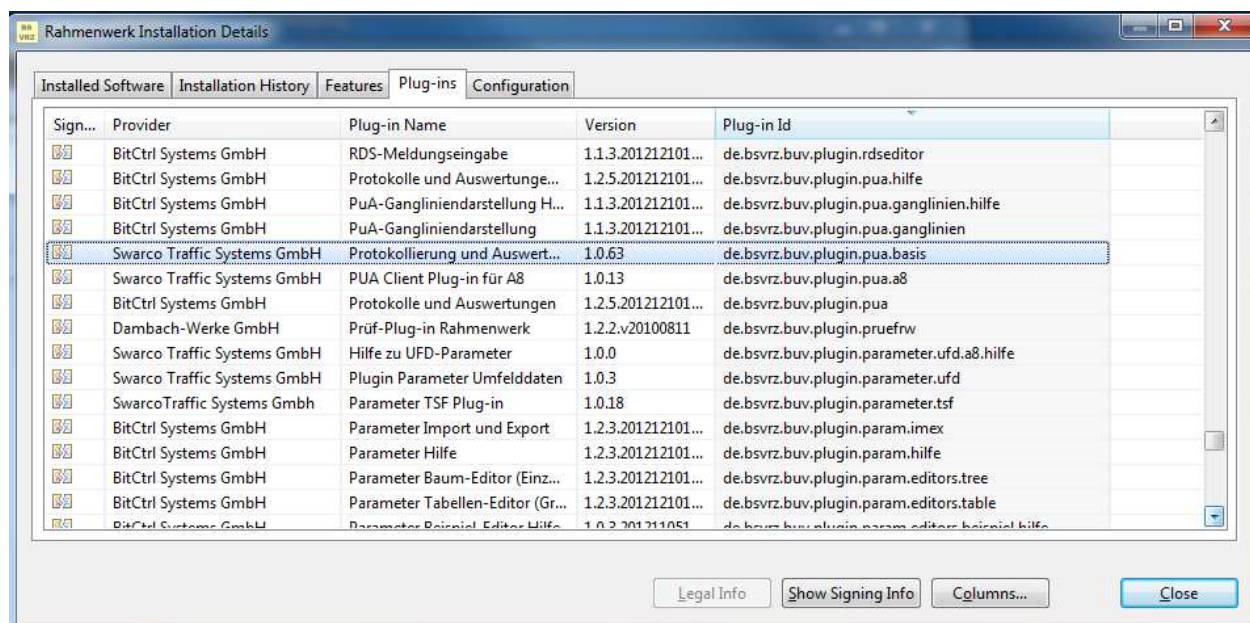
Rahmenwerk Installation Details

Installed Software | Installation History | Features | Plug-ins | Configuration

| Sign... | Provider | Plug-in Name | Version | Plug-in Id |
|---|---|---|---|---|
| | BitCtrl Systems GmbH | RDS-Meldungseingabe | 1.1.3.201212101... | de.bsvrz.buv.plugin.rdseditor |
| | BitCtrl Systems GmbH | Protokolle und Auswertunge... | 1.2.5.201212101... | de.bsvrz.buv.plugin.pua.hilfe |
| | BitCtrl Systems GmbH | PuA-Gangliniendarstellung H... | 1.1.3.201212101... | de.bsvrz.buv.plugin.pua.ganglinien.hilfe |
| | BitCtrl Systems GmbH | PuA-Gangliniendarstellung | 1.1.3.201212101... | de.bsvrz.buv.plugin.pua.ganglinien |
| | Swarco Traffic Systems GmbH | Protokollierung und Auswert... | 1.0.63 | de.bsvrz.buv.plugin.pua.basis |
| | Swarco Traffic Systems GmbH | PUA Client Plug-in für A8 | 1.0.13 | de.bsvrz.buv.plugin.pua.a8 |
| | BitCtrl Systems GmbH | Protokolle und Auswertungen | 1.2.5.201212101... | de.bsvrz.buv.plugin.pua |
| | Dambach-Werke GmbH | Prüf-Plug-in Rahmenwerk | 1.2.2.v20100811 | de.bsvrz.buv.plugin.pruefrw |
| | Swarco Traffic Systems GmbH | Hilfe zu UFD-Parameter | 1.0.0 | de.bsvrz.buv.plugin.parameter.ufd.a8.hilfe |
| | Swarco Traffic Systems GmbH | Plugin Parameter Umfelddaten | 1.0.3 | de.bsvrz.buv.plugin.parameter.ufd |
| | SwarcoTraffic Systems Gmbh | Parameter TSF Plug-in | 1.0.18 | de.bsvrz.buv.plugin.parameter.tsf |
| | BitCtrl Systems GmbH | Parameter Import und Export | 1.2.3.201212101... | de.bsvrz.buv.plugin.param.imex |
| | BitCtrl Systems GmbH | Parameter Hilfe | 1.2.3.201212101... | de.bsvrz.buv.plugin.param.hilfe |
| | BitCtrl Systems GmbH | Parameter Baum-Editor (Einz... | 1.2.3.201212101... | de.bsvrz.buv.plugin.param.editors.tree |
| | BitCtrl Systems GmbH | Parameter Tabellen-Editor (Gr... | 1.2.3.201212101... | de.bsvrz.buv.plugin.param.editors.table |
| | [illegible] | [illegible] | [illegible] | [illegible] |

Legal Info | Show Signing Info | Columns... | Close